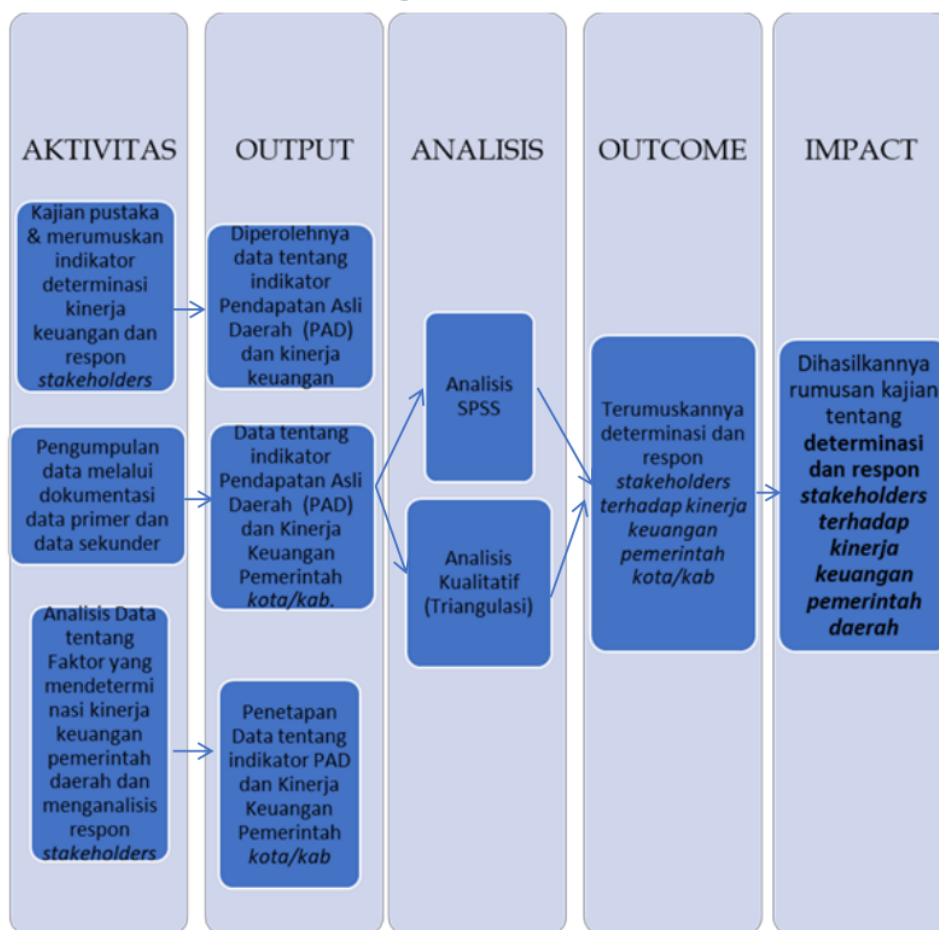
AKTIVITAS

Kajian pustaka & merumuskan indikator determinasi kinerja keuangan dan respon stakeholders

Pengumpulan data melalui dokumentasi data primer dan data sekunder

Analisis Data tentang Faktor yang mendeterminasi kinerja keuangan pemerintah daerah dan menganalisis respon stakeholders

OUTPUT

Diperolehnya data tentang indikator Pendapatan Asli Daerah (PAD) dan kinerja keuangan

Data tentang indikator Pendapatan Asli Daerah (PAD) dan Kinerja Keuangan Pemerintah kota/kab.

Penetapan Data tentang indikator PAD dan Kinerja Keuangan Pemerintah kota/kab

ANALISIS

Analisis SPSS

Analisis Kualitatif (Triangulasi)

OUTCOME

Terumuskannya determinasi dan respon stakeholders terhadap kinerja keuangan pemerintah kota/kab

IMPACT

Dihasilkannya rumusan kajian tentang determinasi dan respon stakeholders terhadap kinerja keuangan pemerintah daerah